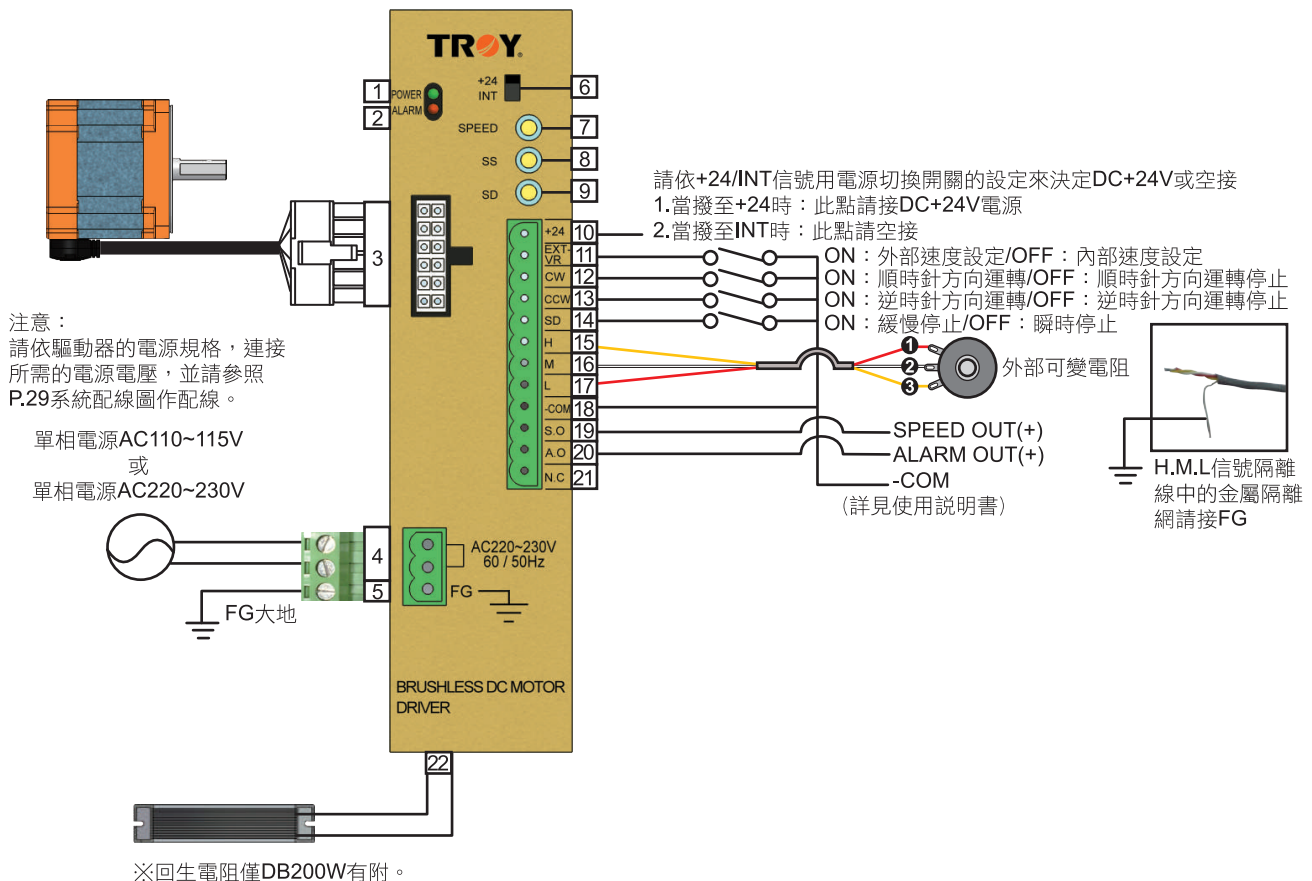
TROY

1 POWER
2 ALARM
+24
INT
6
SPEED 7
SS 8
SD 9
3

請依+24/INT信號用電源切換開關的設定來決定DC+24V或空接
1.當撥至+24時：此點請接DC+24V電源
2.當撥至INT時：此點請空接

+24 10
EXT-VR 11
CW 12
CCW 13
SD 14
H 15
M 16
L 17
-COM 18
S.O 19
A.O 20
N.C 21

ON：外部速度設定/OFF：內部速度設定
ON：順時針方向運轉/OFF：順時針方向運轉停止
ON：逆時針方向運轉/OFF：逆時針方向運轉停止
ON：緩慢停止/OFF：瞬時停止

1 2 3 外部可變電阻

SPEED OUT(+)
ALARM OUT(+)
-COM
(詳見使用說明書)

H.M.L信號隔離線中的金屬隔離網請接FG

注意：
請依驅動器的電源規格，連接所需的電源電壓，並請參照P.29系統配線圖作配線。

單相電源AC110~115V
或
單相電源AC220~230V

4
5
FG大地

AC220~230V
60 / 50Hz
FG

BRUSHLESS DC MOTOR DRIVER

22

※回生電阻僅DB200W有附。